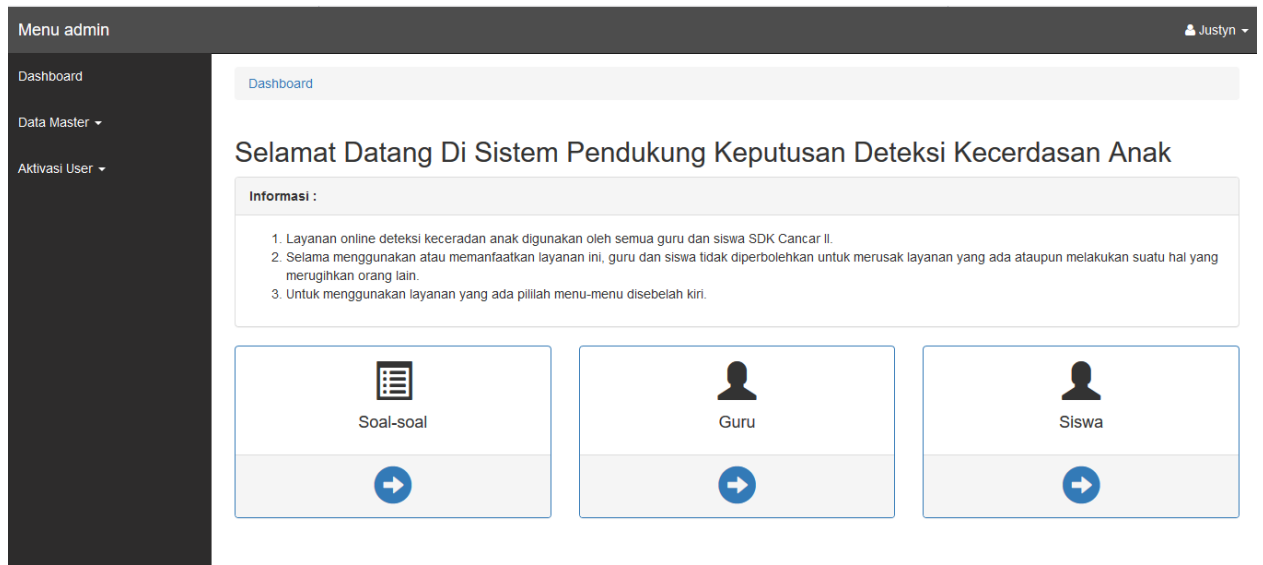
Menu admin

Justyn

Dashboard

Data Master

Aktivasi User

Dashboard

Selamat Datang Di Sistem Pendukung Keputusan Deteksi Kecerdasan Anak

Informasi :

1. Layanan online deteksi keceradan anak digunakan oleh semua guru dan siswa SDK Cancar II.
2. Selama menggunakan atau memanfaatkan layanan ini, guru dan siswa tidak diperbolehkan untuk merusak layanan yang ada ataupun melakukan suatu hal yang merugihkan orang lain.
3. Untuk menggunakan layanan yang ada pililah menu-menu disebelah kiri.

Soal-soal

Guru

Siswa